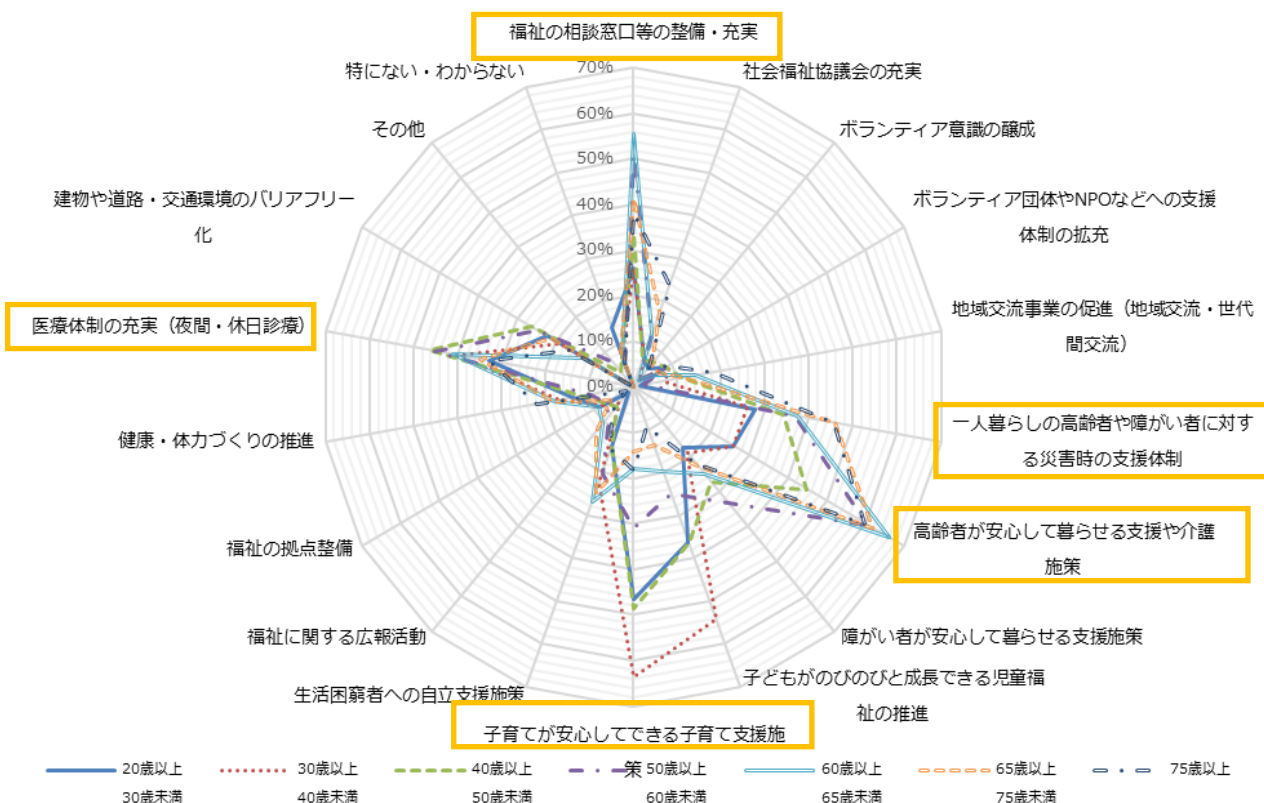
福祉の相談窓口等の整備・充実

70%
60%
50%
40%
30%
20%
10%
0%

社会福祉協議会の充実

ボランティア意識の醸成

ボランティア団体やNPOなどへの支援体制の拡充

地域交流事業の促進（地域交流・世代間交流）

一人暮らしの高齢者や障がい者に対する災害時の支援体制

高齢者が安心して暮らせる支援や介護施策

障がい者が安心して暮らせる支援施策

子どもがのびのびと成長できる児童福祉の推進

子育てが安心してできる子育て支援施策

生活困窮者への自立支援施策

福祉に関する広報活動

福祉の拠点整備

健康・体力づくりの推進

医療体制の充実（夜間・休日診療）

建物や道路・交通環境のバリアフリー化

その他

特にない・わからない

20歳以上30歳未満
30歳以上40歳未満
40歳以上50歳未満
50歳以上60歳未満
60歳以上65歳未満
65歳以上75歳未満
75歳以上